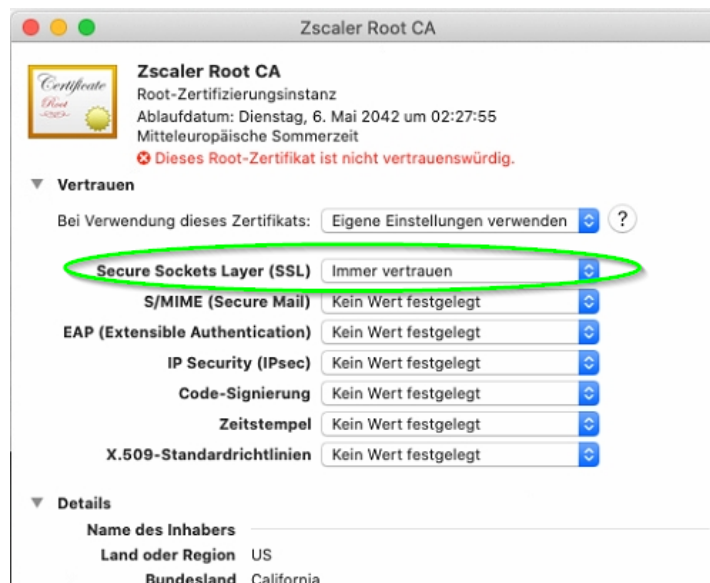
Zscaler Root CA

Certificate
Root

Zscaler Root CA
Root-Zertifizierungsinstanz
Ablaufdatum: Dienstag, 6. Mai 2042 um 02:27:55 Mitteleuropäische Sommerzeit
Dieses Root-Zertifikat ist nicht vertrauenswürdig.

Vertrauen

Bei Verwendung dieses Zertifikats: Eigene Einstellungen verwenden ?

Secure Sockets Layer (SSL) Immer vertrauen
S/MIME (Secure Mail) Kein Wert festgelegt
EAP (Extensible Authentication) Kein Wert festgelegt
IP Security (IPsec) Kein Wert festgelegt
Code-Signierung Kein Wert festgelegt
Zeitstempel Kein Wert festgelegt
X.509-Standardrichtlinien Kein Wert festgelegt

Details

Name des Inhabers
Land oder Region US
Bundesland California